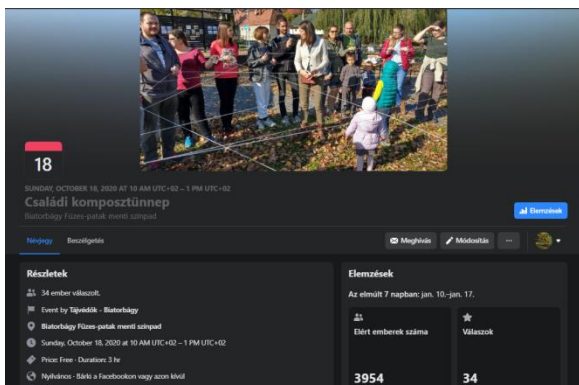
18

SUNDAY, OCTOBER 18, 2020 AT 10 AM UTC+02 – 1 PM UTC+02

Családi komposztünnep

Biatorbágy Füzes-patak menti színpad

Elemzések

Névjegy Beszélgetés

Meghívás Módosítás ···

Részletek

34 ember válaszolt.

Event by Tájvédők - Biatorbágy

Biatorbágy Füzes-patak menti színpad

Sunday, October 18, 2020 at 10 AM UTC+02 – 1 PM UTC+02

Price: Free · Duration: 3 hr

Nyilvános · Bárki a Facebookon vagy azon kívül

Elemzések

Az elmúlt 7 napban: jan. 10.–jan. 17.

Elért emberek száma

3954

Válaszok

34